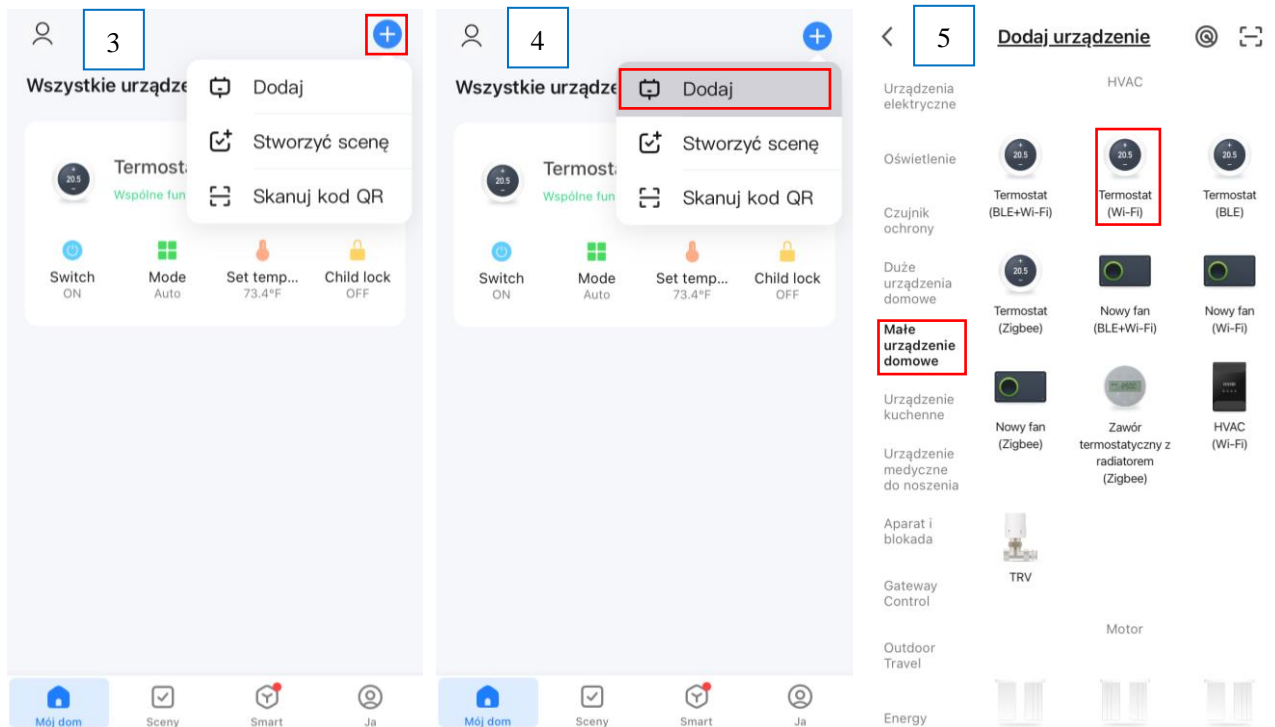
3

Wszystkie urządze

Dodaj

Stworzyć scenę

Skanuj kod QR

20.5

Termost

Wspólne fun

Switch
ON

Mode
Auto

Set temp...
73.4°F

Child lock
OFF

Mój dom

Sceny

Smart

Ja

4

Wszystkie urządze

Dodaj

Stworzyć scenę

Skanuj kod QR

20.5

Termost

Wspólne fun

Switch
ON

Mode
Auto

Set temp...
73.4°F

Child lock
OFF

Mój dom

Sceny

Smart

Ja

5

Dodaj urządzenie

Urządzenia elektryczne

Oświetlenie

Czujnik ochrony

Duże urządzenia domowe

Małe urządzenie domowe

Urządzenie kuchenne

Urządzenie medyczne do noszenia

Aparat i blokada

Gateway Control

Outdoor Travel

Energy

HVAC

20.5

Termostat (BLE+Wi-Fi)

20.5

Termostat (Wi-Fi)

20.5

Termostat (BLE)

20.5

Termostat (Zigbee)

Nowy fan (BLE+Wi-Fi)

Nowy fan (Wi-Fi)

Nowy fan (Zigbee)

Zawór termostatyczny z radiatorem (Zigbee)

HVAC (Wi-Fi)

TRV

Motor